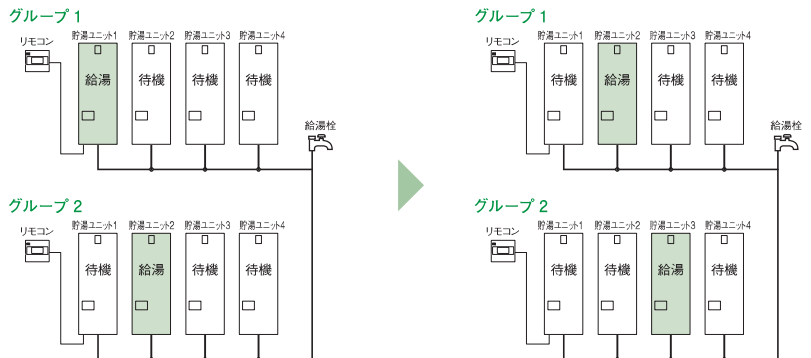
グループ 1

リモコン

貯湯ユニット1 貯湯ユニット2 貯湯ユニット3 貯湯ユニット4

給湯 待機 待機 待機

給湯栓

グループ 2

リモコン

貯湯ユニット1 貯湯ユニット2 貯湯ユニット3 貯湯ユニット4

待機 給湯 待機 待機

グループ 1

リモコン

貯湯ユニット1 貯湯ユニット2 貯湯ユニット3 貯湯ユニット4

待機 給湯 待機 待機

給湯栓

グループ 2

リモコン

貯湯ユニット1 貯湯ユニット2 貯湯ユニット3 貯湯ユニット4

待機 待機 給湯 待機